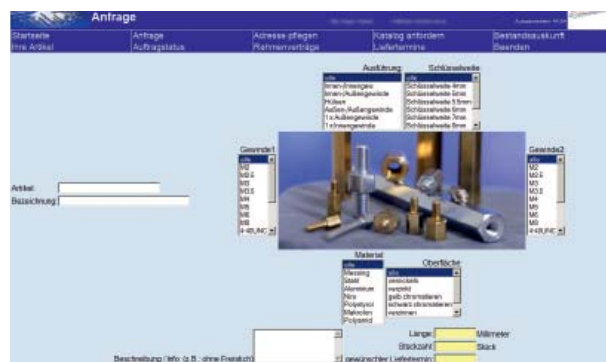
Anfrage

Startseite
Ihre Artikel
Anfrage
Auftragsstatus
Adresse pflegen
Rahmenverträge
Katalog anfordern
Liefertermine
Bestandsauskunft
Beenden

Ausführung
alle
Innen/Innengew.
Innen/Außengewinde
Hülsen
Außen-/Außengewinde
1 x Außengewinde
1 x Innengewinde

Schlüsselweite
alle
Schlüsselweite 4mm
Schlüsselweite 5mm
Schlüsselweite 5.5mm
Schlüsselweite 6mm
Schlüsselweite 7mm
Schlüsselweite 8mm

Gewinde1
alle
M2
M2.5
M3
M3.5
M4
M5
M6
M8
4-40UNC

Gewinde2
alle
M2
M2.5
M3
M3.5
M4
M5
M6
M8
4-40UNC

Artikel
Bezeichnung

Material
alle
Messing
Stahl
Aluminium
Niro
Polyamid
Makrolon
Polyamid

Oberfläche
alle
verzinkt
vernickelt
gelb chromatieren
schwarz chromatieren
verzinnen

Länge
Millimeter
Stückzahl
Stück
Beschreibung / Info (z.B.: ohne Freistich)
gewünschter Liefertermin